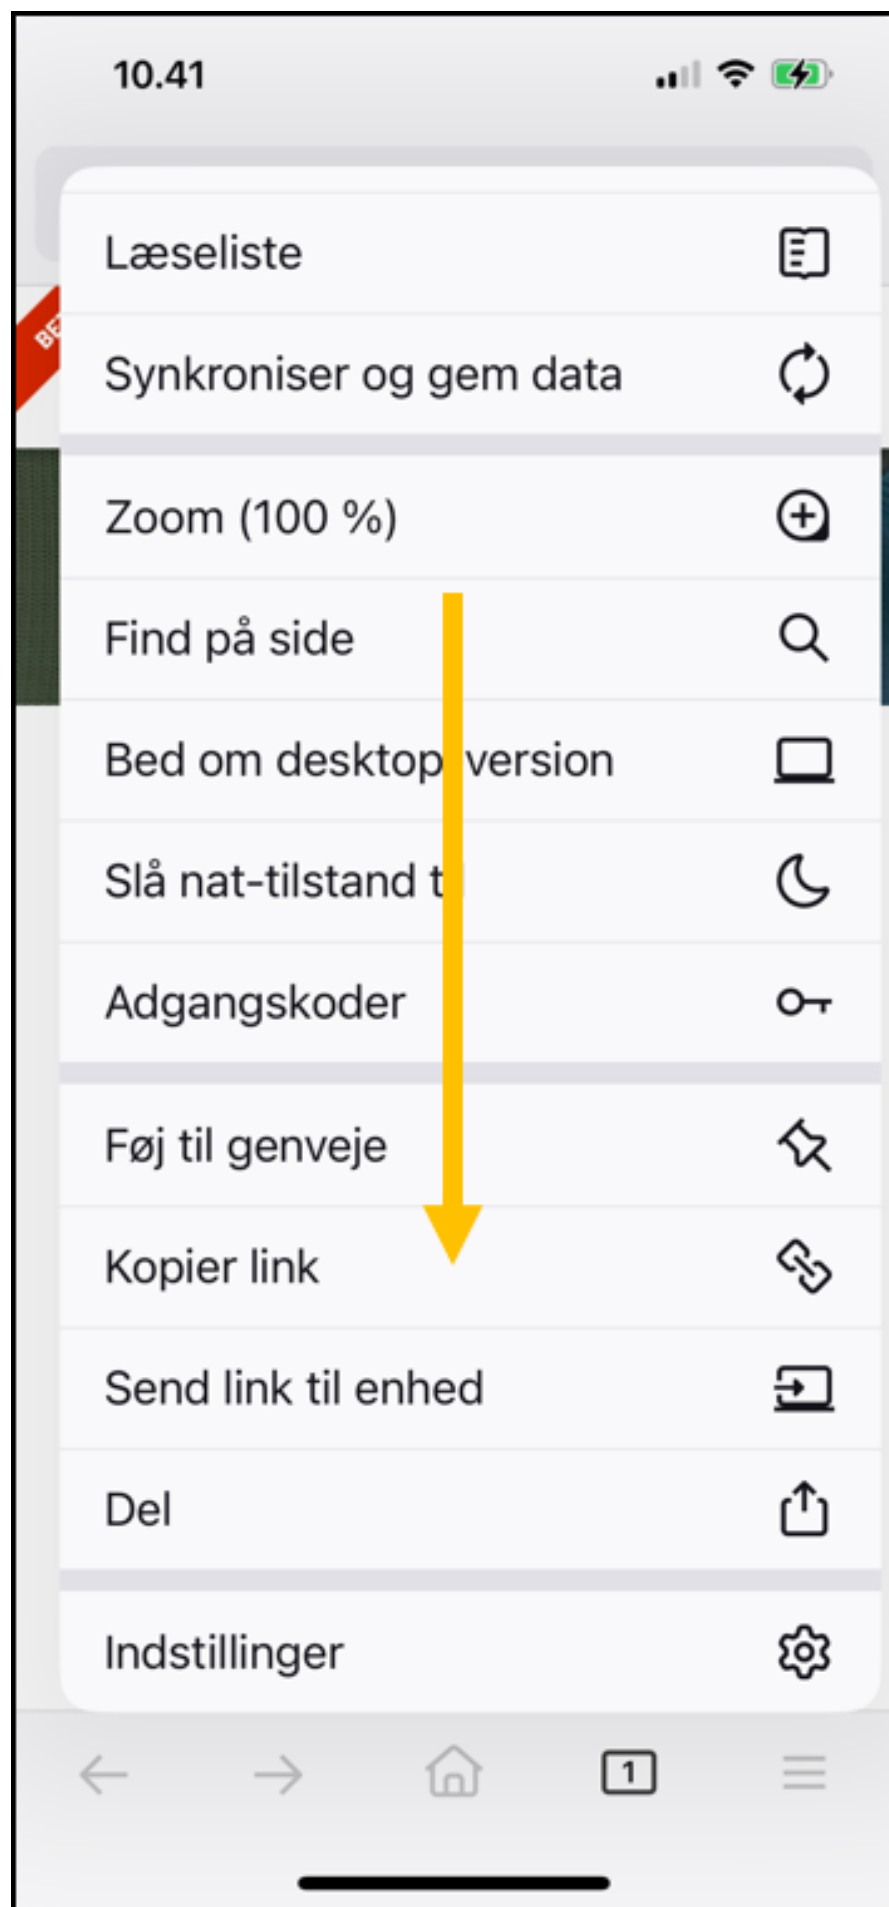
10.41

BE

Læseliste

Synkroniser og gem data

Zoom (100 %)

Find på side

Bed om desktop version

Slå nat-tilstand t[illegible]

Adgangskoder

Føj til genveje

Kopier link

Send link til enhed

Del

Indstillinger

1